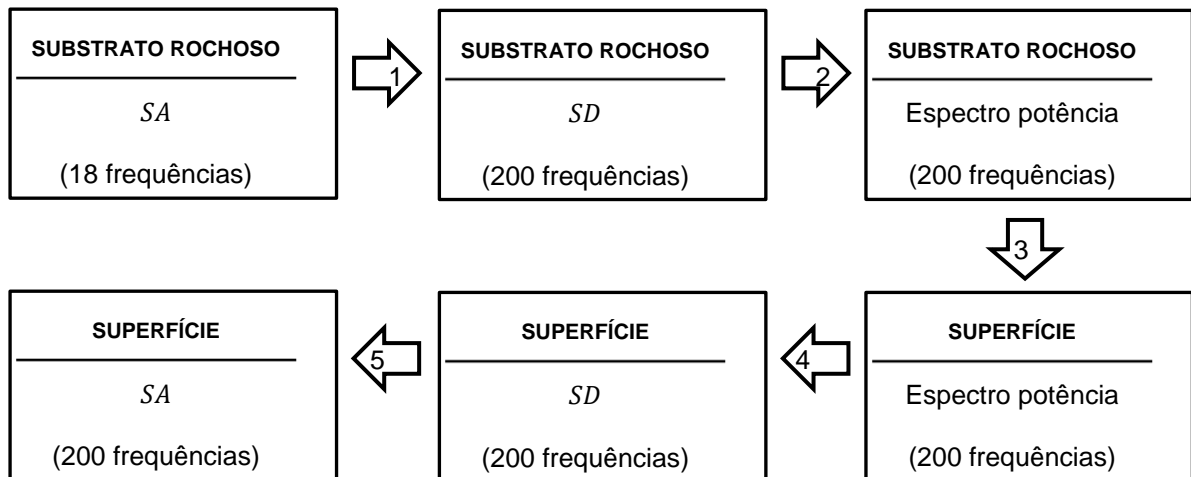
SUBSTRATO ROCHOSO

$SA$

(18 frequências)

1

SUBSTRATO ROCHOSO

$SD$

(200 frequências)

2

SUBSTRATO ROCHOSO

Espectro potência

(200 frequências)

3

SUPERFÍCIE

Espectro potência

(200 frequências)

4

SUPERFÍCIE

$SD$

(200 frequências)

5

SUPERFÍCIE

$SA$

(200 frequências)